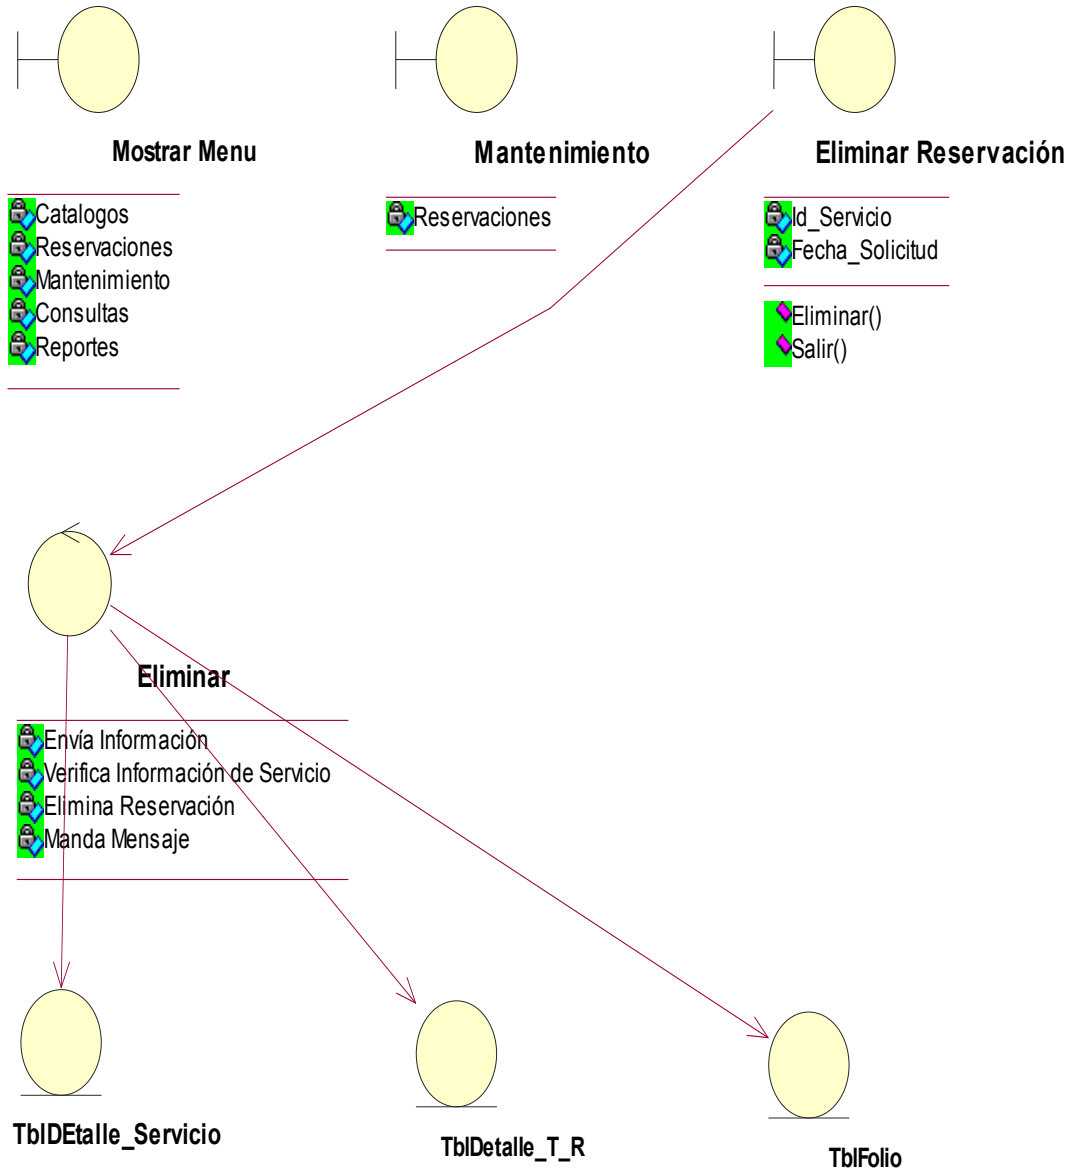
Mostrar Menu

Catalogos
Reservaciones
Mantenimiento
Consultas
Reportes

Mantenimiento

Reservaciones

Eliminar Reservación

Id_Servicio
Fecha_Solicitud

Eliminar()
Salir()

Eliminar

Envía Información
Verifica Información de Servicio
Elimina Reservación
Manda Mensaje

TblDEtalle_Servicio

TblDetalle_T_R

TblFolio